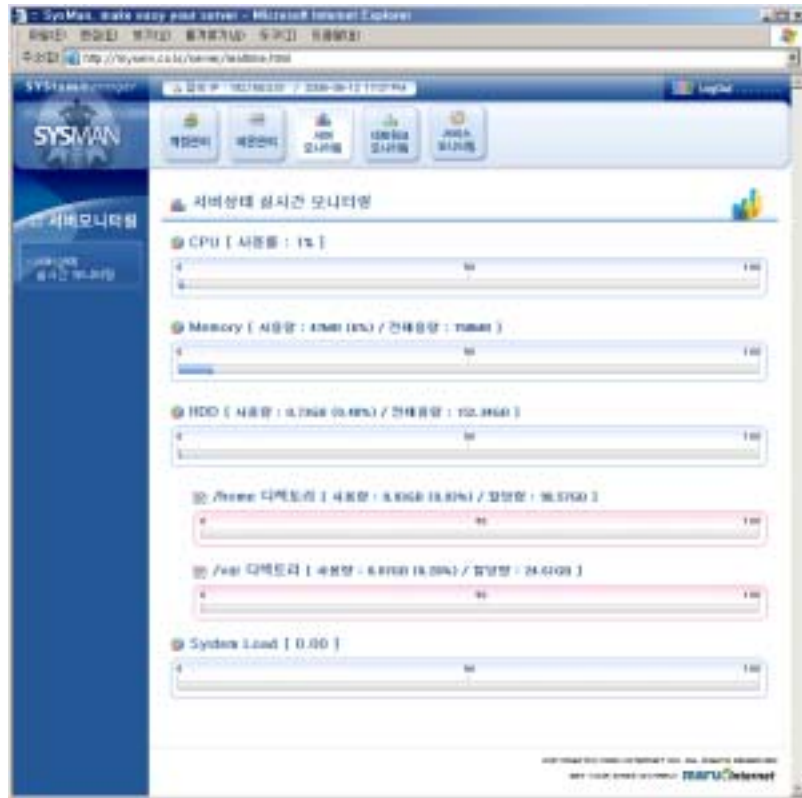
SysMan, make easy your server - Microsoft Internet Explorer

파일(F) 편집(E) 보기(V) 즐겨찾기(A) 도구(T) 도움말(H)

주소(D) http://sysman.co.kr/server/test.html

SYSman

SYSMAN

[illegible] / 2006-06-12 17:07 PM

LogOut

계정관리

메일관리

서버 모니터링

데이터베이스 모니터링

서비스 모니터링

서버모니터링

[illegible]

서버상태 실시간 모니터링

CPU [ 사용률 : 1% ]

0 50 100

Memory [ 사용량 : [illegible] / 전체용량 : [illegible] ]

0 50 100

HDD [ 사용량 : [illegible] / 전체용량 : 152.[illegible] ]

0 50 100

/home 디렉토리 [ 사용량 : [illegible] / 할당량 : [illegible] ]

0 50 100

/var 디렉토리 [ 사용량 : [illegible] / 할당량 : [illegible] ]

0 50 100

System Load [ 0.00 ]

0 50 100

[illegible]

maru Internet